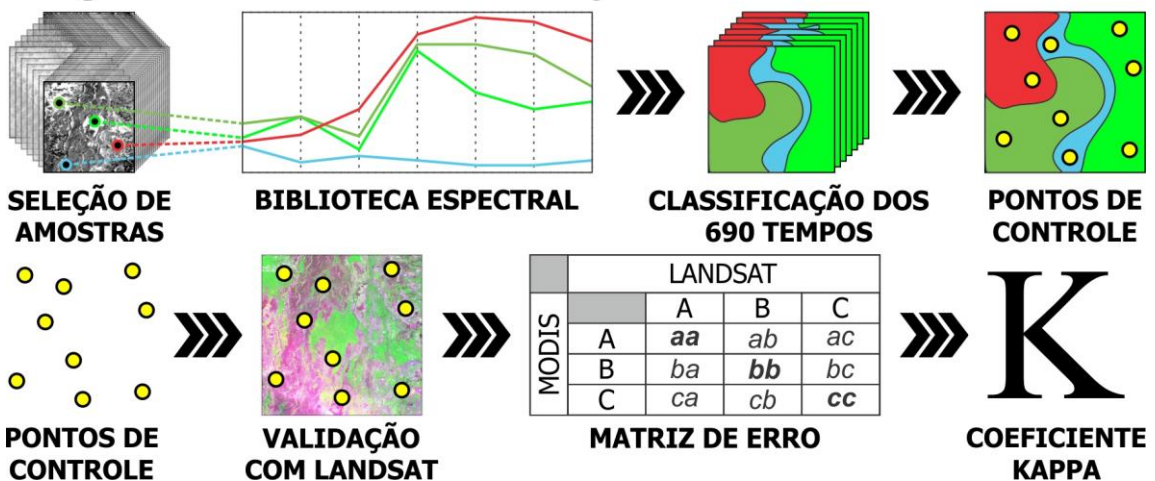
SELEÇÃO DE AMOSTRAS

BIBLIOTECA ESPECTRAL

CLASSIFICAÇÃO DOS 690 TEMPOS

PONTOS DE CONTROLE

PONTOS DE CONTROLE

VALIDAÇÃO COM LANDSAT

| | | LANDSAT | | |
|---|---|---|---|---|
| | | A | B | C |
| MODIS | A | ***aa*** | *ab* | *ac* |
| | B | *ba* | ***bb*** | *bc* |
| | C | *ca* | *cb* | ***cc*** |

MATRIZ DE ERRO

K

COEFICIENTE KAPPA